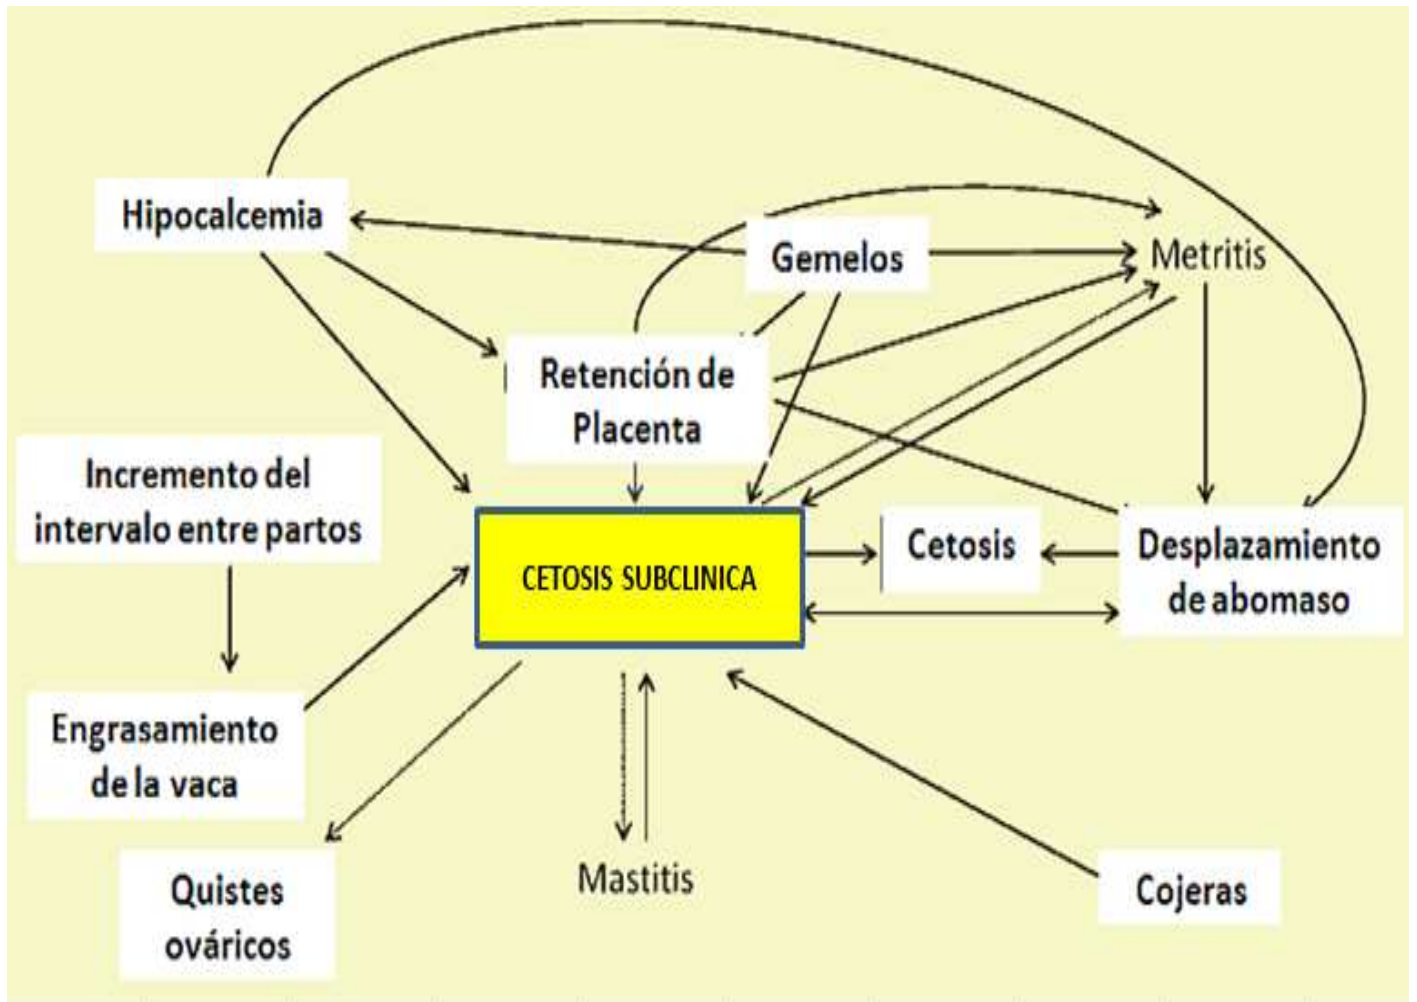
Hipocalcemia

Gemelos

Metritis

Retención de Placenta

Incremento del intervalo entre partos

CETOSIS SUBCLINICA

Cetosis

Desplazamiento de abomaso

Engrasamiento de la vaca

Quistes ováricos

Mastitis

Cojeras